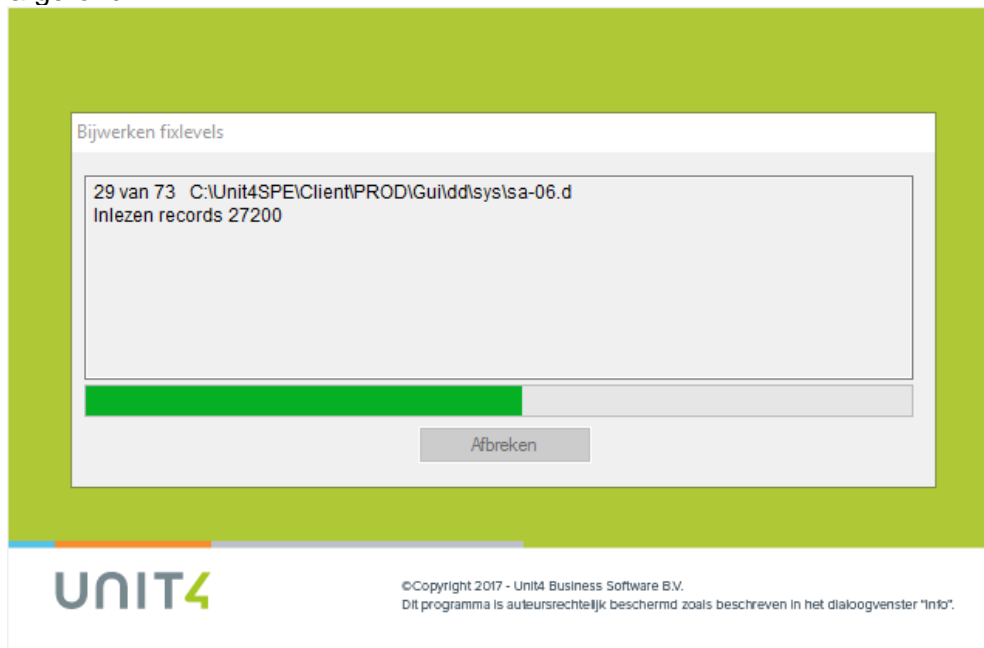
Bijwerken fixlevels

29 van 73 C:\Unit4SPE\Client\PROD\Gui\dd\sys\sa-06.d
Inlezen records 27200

Afbreken

UNIT4

©Copyright 2017 - Unit4 Business Software B.V.
Dit programma is auteursrechtelijk beschermd zoals beschreven in het dialoogvenster "Info".